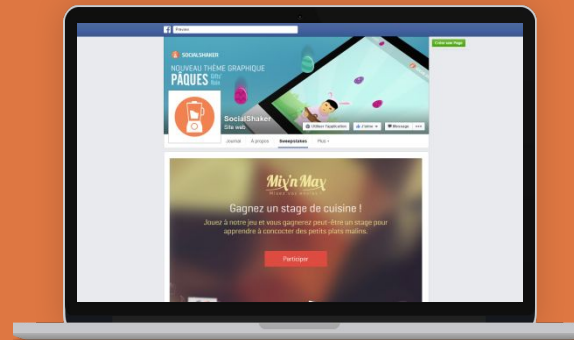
Prénom

Créer une Page

SOCIALSHAKER

NOUVEAU THÈME GRAPHIQUE
PÂQUES

SocialShaker
Site web

Utiliser l'application
J'aime
Message

Journal
À propos
Sweepstakes
Plus

Mix'n Max

Gagnez un stage de cuisine !

Jouez à notre jeu et vous gagnerez peut-être un stage pour apprendre à concocter des petits plats malins.

Participer